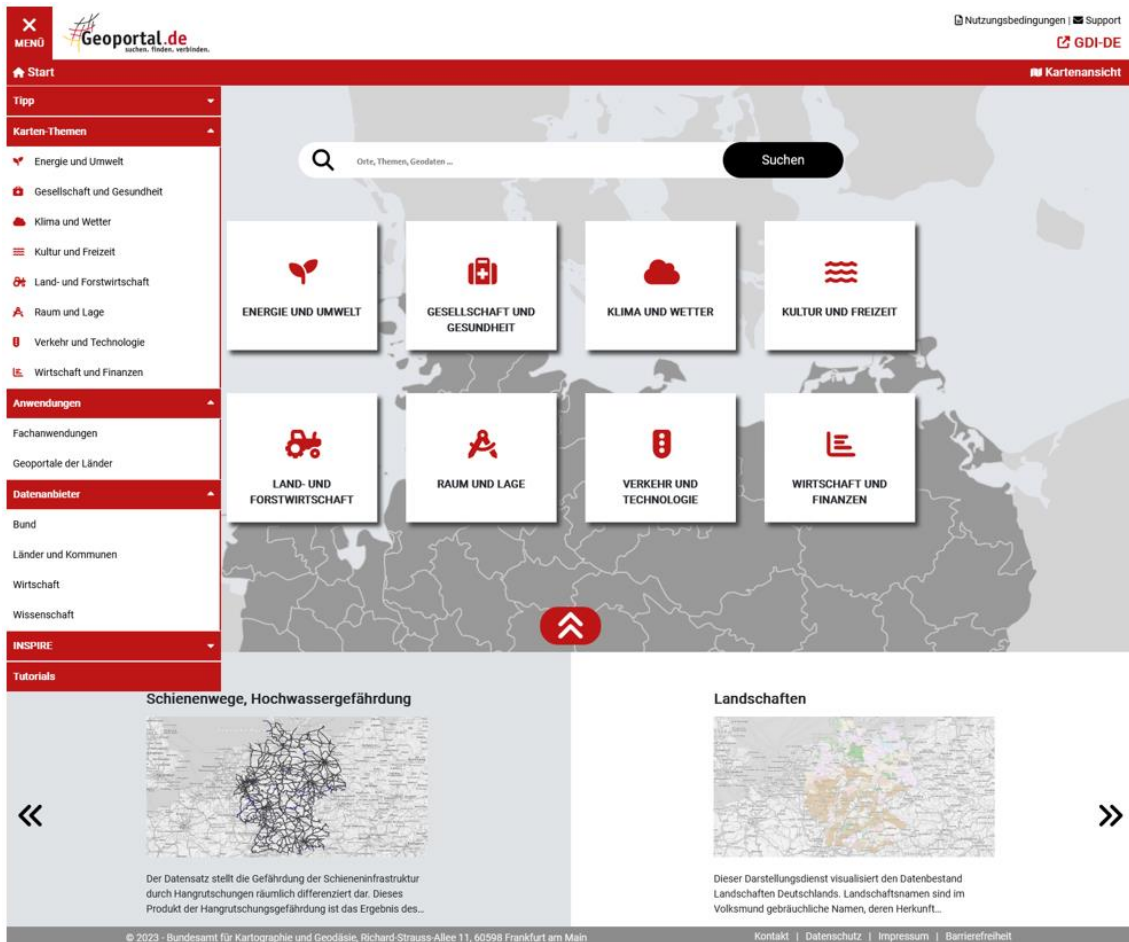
MENÜ

Geoportal.de
suchen. finden. verbinden.

Nutzungsbedingungen | Support
GDI-DE

Start
Kartenansicht

Tipp
Karten-Themen
Energie und Umwelt
Gesellschaft und Gesundheit
Klima und Wetter
Kultur und Freizeit
Land- und Forstwirtschaft
Raum und Lage
Verkehr und Technologie
Wirtschaft und Finanzen
Anwendungen
Fachanwendungen
Geoportale der Länder
Datenanbieter
Bund
Länder und Kommunen
Wirtschaft
Wissenschaft
INSPIRE
Tutorials

Orte, Themen, Geodaten ...
Suchen

ENERGIE UND UMWELT
GESELLSCHAFT UND GESUNDHEIT
KLIMA UND WETTER
KULTUR UND FREIZEIT
LAND- UND FORSTWIRTSCHAFT
RAUM UND LAGE
VERKEHR UND TECHNOLOGIE
WIRTSCHAFT UND FINANZEN

Schienenwege, Hochwassergefährdung

Der Datensatz stellt die Gefährdung der Schieneninfrastruktur durch Hangrutschungen räumlich differenziert dar. Dieses Produkt der Hangrutschungsgefährdung ist das Ergebnis des...

Landschaften

Dieser Darstellungsdienst visualisiert den Datenbestand Landschaften Deutschlands. Landschaftsnamen sind im Volksmund gebräuchliche Namen, deren Herkunft...

«
»

© 2023 - Bundesamt für Kartographie und Geodäsie, Richard-Strauss-Allee 11, 60598 Frankfurt am Main
Kontakt | Datenschutz | Impressum | Barrierefreiheit